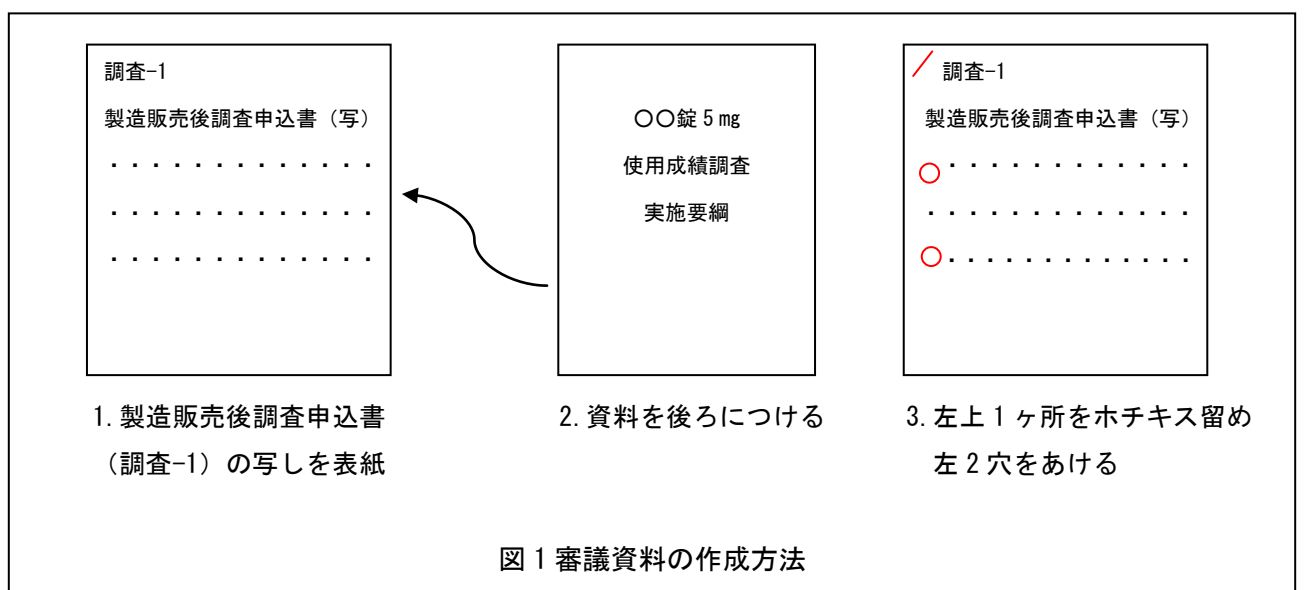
調査-1

製造販売後調査申込書（写）

・・・・・・・・・・・・・

・・・・・・・・・・・・・

・・・・・・・・・・・・・

〇〇錠５mg

使用成績調査

実施要綱

調査-1

製造販売後調査申込書（写）

・・・・・・・・・・・・

・・・・・・・・・・・・・

・・・・・・・・・・・・

1. 製造販売後調査申込書（調査-1）の写しを表紙

2. 資料を後ろにつける

3. 左上１ヶ所をホチキス留め 左２穴をあける

図１審議資料の作成方法